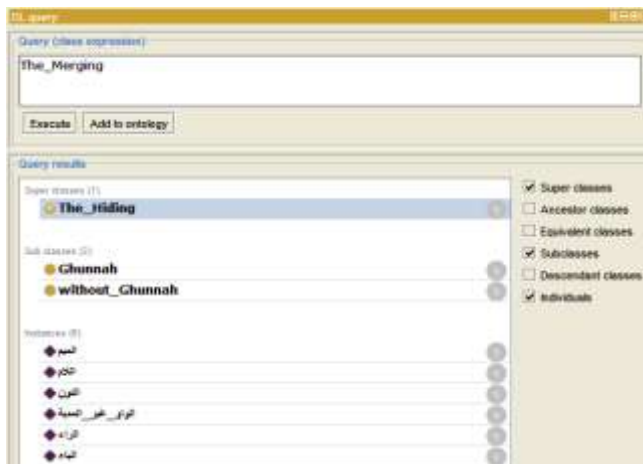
DL query:

Query (class expression)

The_Merging

Execute | Add to ontology

Query results

Super classes (1)

The_Hiding

Sub classes (2)

Ghunnah

without_Ghunnah

Instances (6)

الميم

اللام

النون

الواو_غير_المدية

الراء

الياء

Super classes
Ancestor classes
Equivalent classes
Subclasses
Descendant classes
Individuals